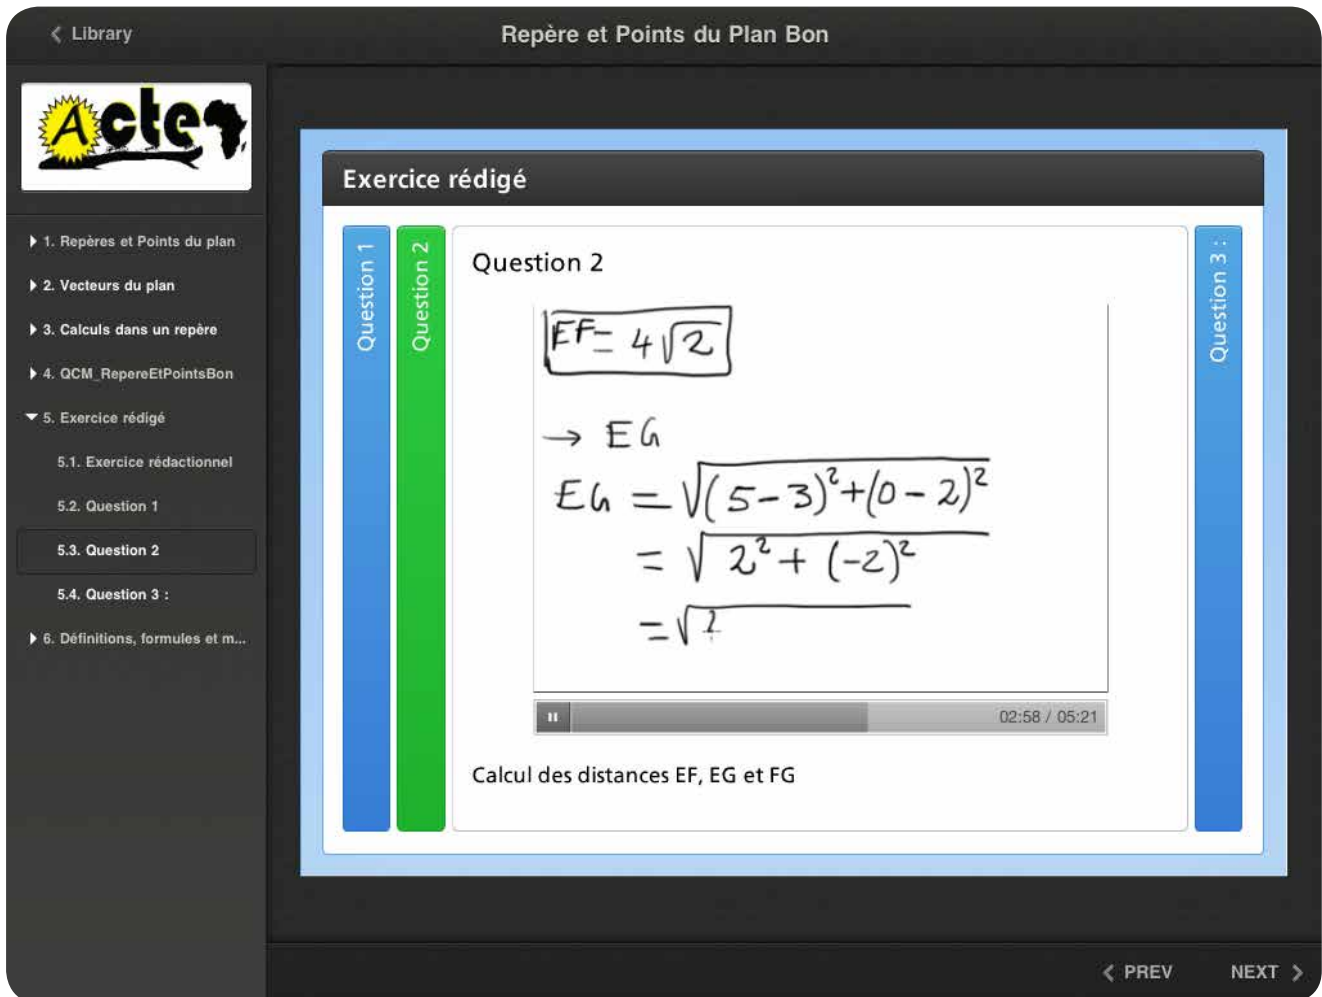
Library

Repère et Points du Plan Bon

Acte

1. Repères et Points du plan
2. Vecteurs du plan
3. Calculs dans un repère
4. QCM_RepereEtPointsBon
5. Exercice rédigé
5.1. Exercice rédactionnel
5.2. Question 1
5.3. Question 2
5.4. Question 3 :
6. Définitions, formules et m...

Exercice rédigé

Question 1

Question 2

Question 2

$EF = 4\sqrt{2}$

$\rightarrow EG$

$EG = \sqrt{(5-3)^2+(0-2)^2}$

$= \sqrt{2^2+(-2)^2}$

$= \sqrt{2}$

02:58 / 05:21

Calcul des distances EF, EG et FG

Question 3 :

PREV

NEXT